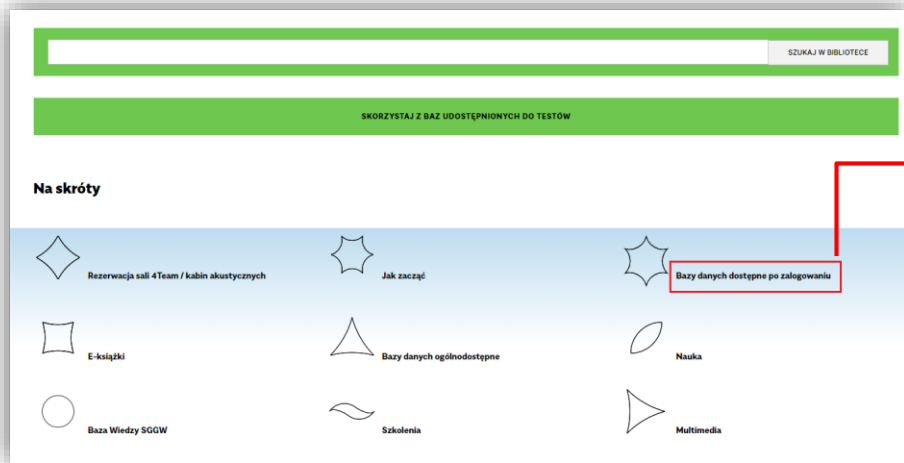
SZUKAJ W BIBLIOTECE

SKORZYSTAJ Z BAZ UDOSTĘPNIONYCH DO TESTÓW

Na skróty

Rezerwacja sali 4Team / kabin akustycznych

Jak zacząć

Bazy danych dostępne po zalogowaniu

E-książki

Bazy danych ogólnodostępne

Nauka

Baza Wiedzy SGGW

Szkolenia

Multimedia